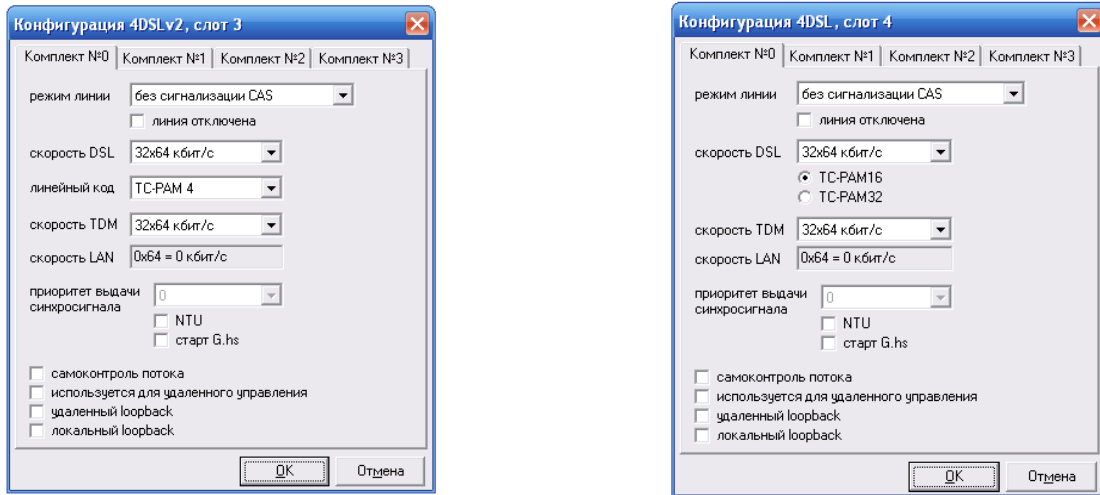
Конфигурация 4DSLv2, слот 3

Комплект №0 | Комплект №1 | Комплект №2 | Комплект №3

режим линии: без сигнализации CAS
линия отключена

скорость DSL: 32x64 кбит/с

линейный код: TC-PAM 4

скорость TDM: 32x64 кбит/с

скорость LAN: 0x64 = 0 кбит/с

приоритет выдачи синхросигнала: 0
NTU
старт G.hs

самоконтроль потока
используется для удаленного управления
удаленный loopback
локальный loopback

OK | Отмена

Конфигурация 4DSL, слот 4

Комплект №0 | Комплект №1 | Комплект №2 | Комплект №3

режим линии: без сигнализации CAS
линия отключена

скорость DSL: 32x64 кбит/с
TC-PAM16
TC-PAM32

скорость TDM: 32x64 кбит/с

скорость LAN: 0x64 = 0 кбит/с

приоритет выдачи синхросигнала: 0
NTU
старт G.hs

самоконтроль потока
используется для удаленного управления
удаленный loopback
локальный loopback

OK | Отмена